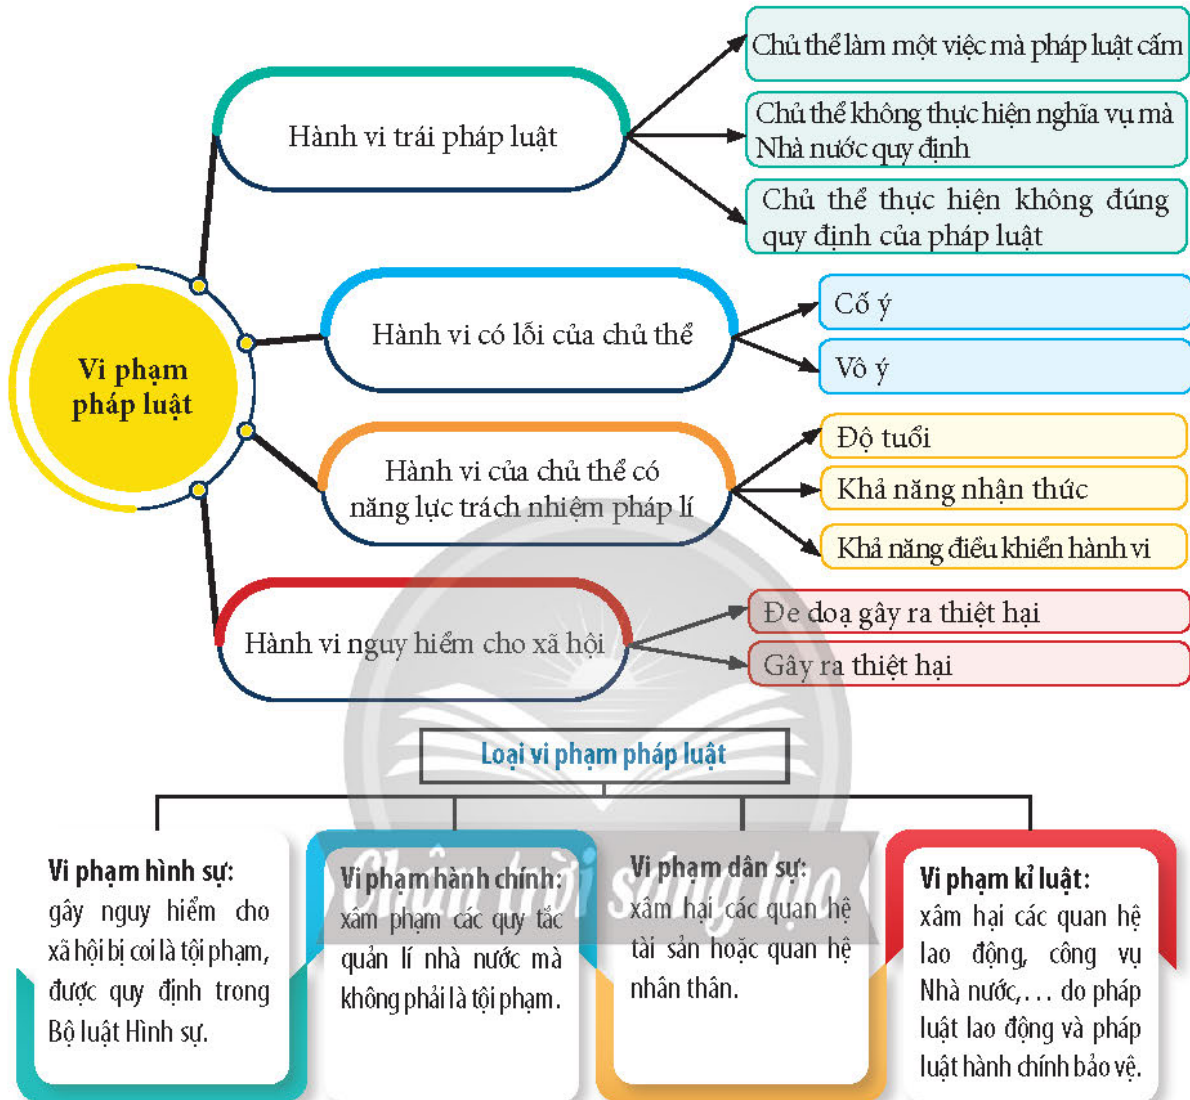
Vi phạm pháp luật

Hành vi trái pháp luật

Chủ thể làm một việc mà pháp luật cấm

Chủ thể không thực hiện nghĩa vụ mà Nhà nước quy định

Chủ thể thực hiện không đúng quy định của pháp luật

Hành vi có lỗi của chủ thể

Cố ý

Vô ý

Hành vi của chủ thể có năng lực trách nhiệm pháp lí

Độ tuổi

Khả năng nhận thức

Khả năng điều khiển hành vi

Hành vi nguy hiểm cho xã hội

Đe doạ gây ra thiệt hại

Gây ra thiệt hại

Loại vi phạm pháp luật

Vi phạm hình sự: gây nguy hiểm cho xã hội bị coi là tội phạm, được quy định trong Bộ luật Hình sự.

Vi phạm hành chính: xâm phạm các quy tắc quản lí nhà nước mà không phải là tội phạm.

Vi phạm dân sự: xâm hại các quan hệ tài sản hoặc quan hệ nhân thân.

Vi phạm kỉ luật: xâm hại các quan hệ lao động, công vụ Nhà nước,... do pháp luật lao động và pháp luật hành chính bảo vệ.

Chân trời sáng tạo